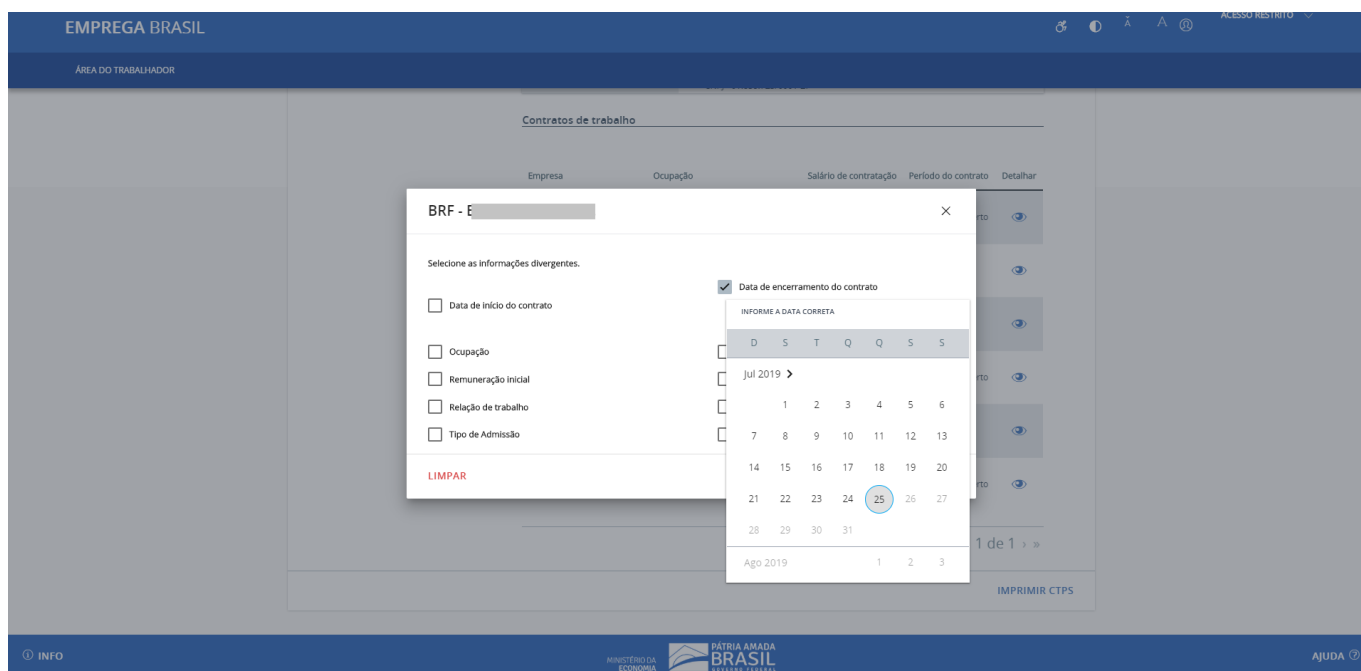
EMPREGA BRASIL

ACESSO RESTRITO

ÁREA DO TRABALHADOR

Contratos de trabalho

| Empresa | Ocupação | Salário de contratação | Período do contrato | Detalhar |
|---|---|---|---|---|

BRF - E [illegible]

×

Selecione as informações divergentes.

Data de encerramento do contrato

Data de início do contrato

Ocupação

Remuneração inicial

Relação de trabalho

Tipo de Admissão

LIMPAR

INFORME A DATA CORRETA

| D | S | T | Q | Q | S | S |
|---|---|---|---|---|---|---|
| | 1 | 2 | 3 | 4 | 5 | 6 |
| 7 | 8 | 9 | 10 | 11 | 12 | 13 |
| 14 | 15 | 16 | 17 | 18 | 19 | 20 |
| 21 | 22 | 23 | 24 | 25 | 26 | 27 |
| 28 | 29 | 30 | 31 | | | |

Jul 2019 ›

Ago 2019 1 2 3

1 de 1 › »

IMPRIMIR CTPS

INFO

MINISTÉRIO DA ECONOMIA

PÁTRIA AMADA BRASIL

AJUDA